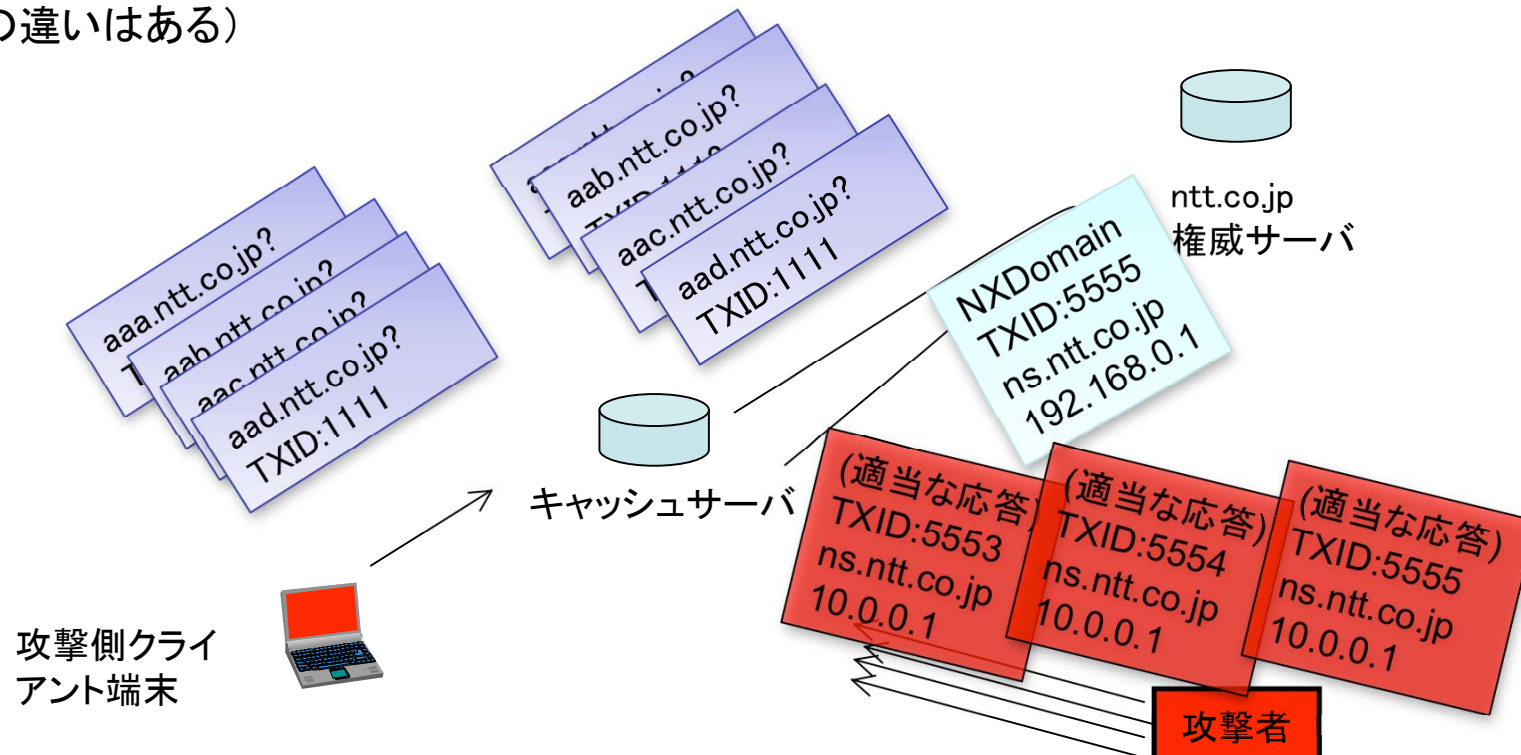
の違いはある）

aaa.ntt.co.jp?
T
aab.ntt.co.jp?
aac.ntt.co.jp?
aad.ntt.co.jp?
TXID:1111

aab.ntt.co.jp?
TXID:111
aac.ntt.co.jp?
T
aad.ntt.co.jp?
TXID:1111

ntt.co.jp
権威サーバ

NXDomain
TXID:5555
ns.ntt.co.jp
192.168.0.1

キャッシュサーバ

(適当な応答)
TXID:5553
ns.ntt.co.jp
10.0.0.1

(適当な応答)
TXID:5554
ns.ntt.co.jp
10.0.0.1

(適当な応答)
TXID:5555
ns.ntt.co.jp
10.0.0.1

攻撃側クライアント端末

攻撃者